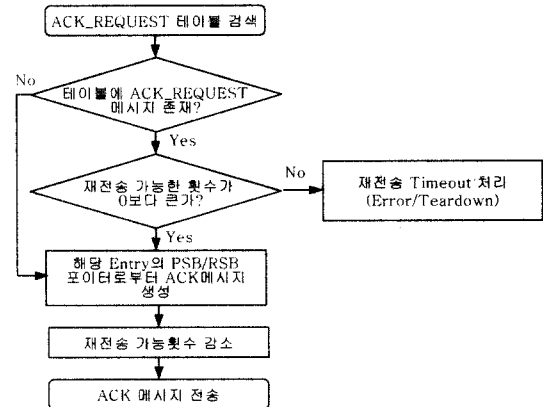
ACK_REQUEST 테이블 검색

No

테이블에 ACK_REQUEST 메시지 존재?

Yes

재전송 가능한 횟수가 0보다 큰가?

No

재전송 Timeout 처리 (Error/Teardown)

Yes

해당 Entry의 PSB/RSB 포인터로부터 ACK메시지 생성

재전송 가능횟수 감소

ACK 메시지 전송